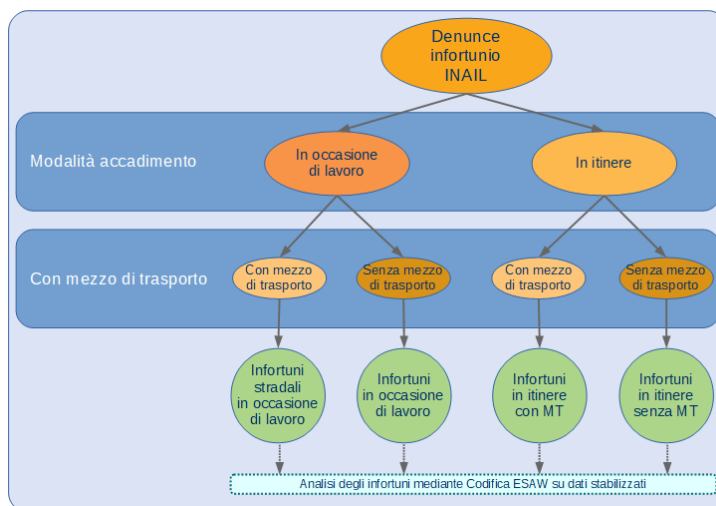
Denunce infortunio INAIL

Modalità accadimento

In occasione di lavoro

In itinere

Con mezzo di trasporto

Con mezzo di trasporto

Senza mezzo di trasporto

Con mezzo di trasporto

Senza mezzo di trasporto

Infortuni stradali in occasione di lavoro

Infortuni in occasione di lavoro

Infortuni in itinere con MT

Infortuni in itinere senza MT

Analisi degli infortuni mediante Codifica ESAW su dati stabilizzati